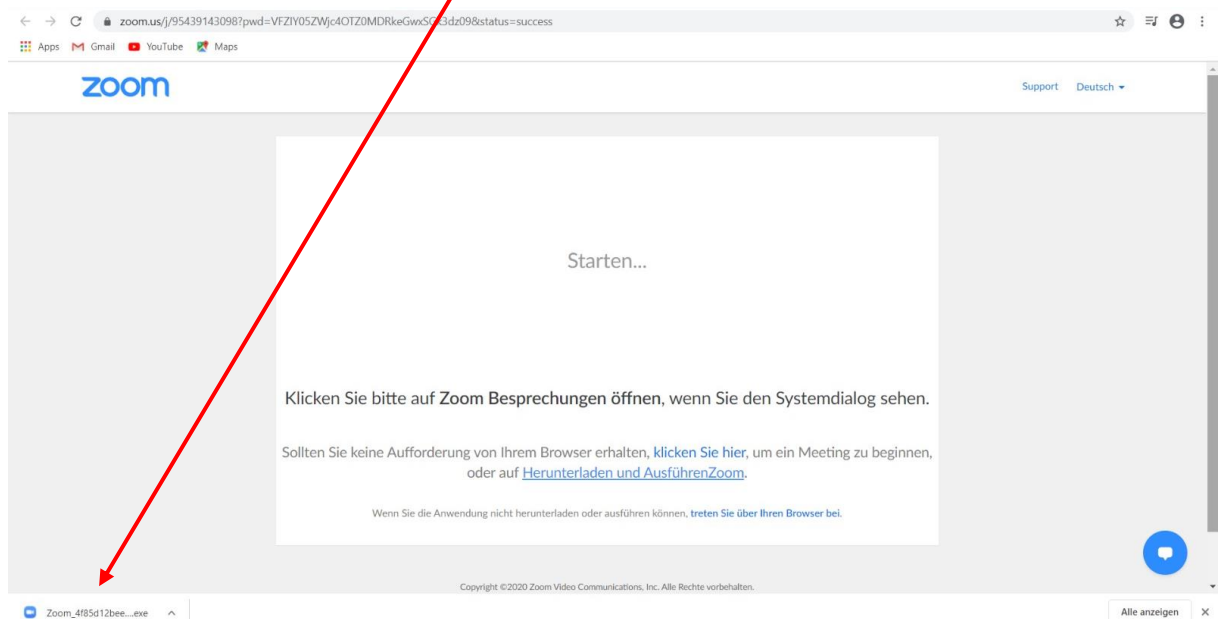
zoom.us/j/95439143098?pwd=VFZIY05ZWjc4OTZ0MDRkeGwxSG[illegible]3dz09&status=success

Apps Gmail YouTube Maps

zoom

Support Deutsch

Starten...

Klicken Sie bitte auf Zoom Besprechungen öffnen, wenn Sie den Systemdialog sehen.

Sollten Sie keine Aufforderung von Ihrem Browser erhalten, klicken Sie hier, um ein Meeting zu beginnen, oder auf Herunterladen und AusführenZoom.

Wenn Sie die Anwendung nicht herunterladen oder ausführen können, treten Sie über Ihren Browser bei.

Copyright ©2020 Zoom Video Communications, Inc. Alle Rechte vorbehalten.

Zoom_4f85d12bee....exe

Alle anzeigen